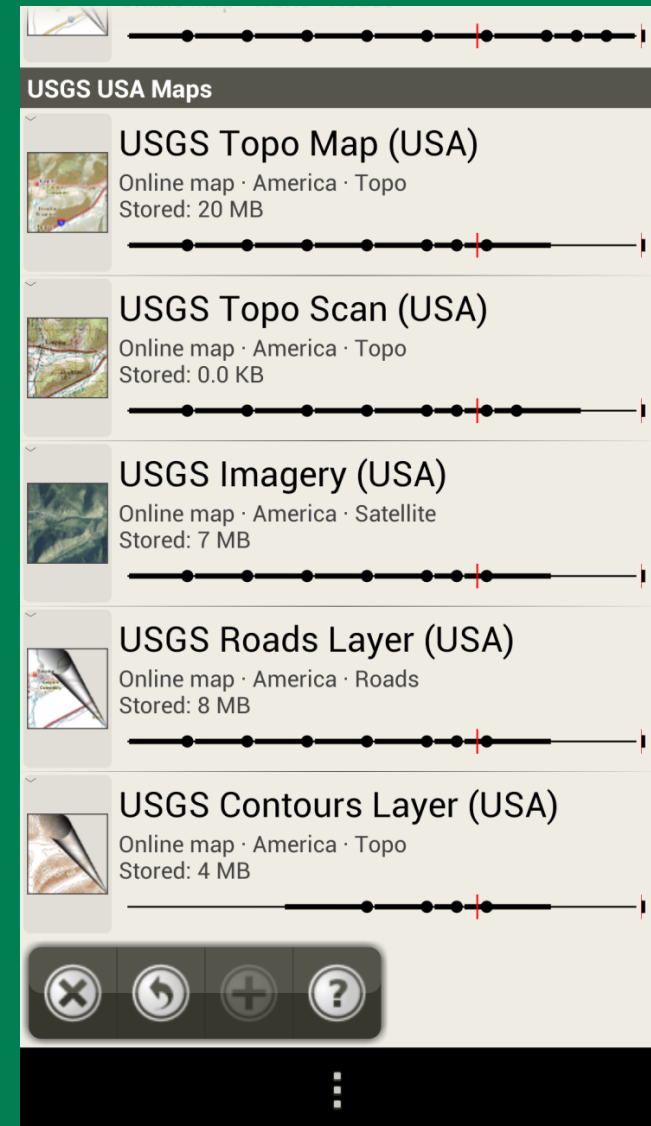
USGS USA Maps

USGS Topo Map (USA)
Online map · America · Topo
Stored: 20 MB

USGS Topo Scan (USA)
Online map · America · Topo
Stored: 0.0 KB

USGS Imagery (USA)
Online map · America · Satellite
Stored: 7 MB

USGS Roads Layer (USA)
Online map · America · Roads
Stored: 8 MB

USGS Contours Layer (USA)
Online map · America · Topo
Stored: 4 MB